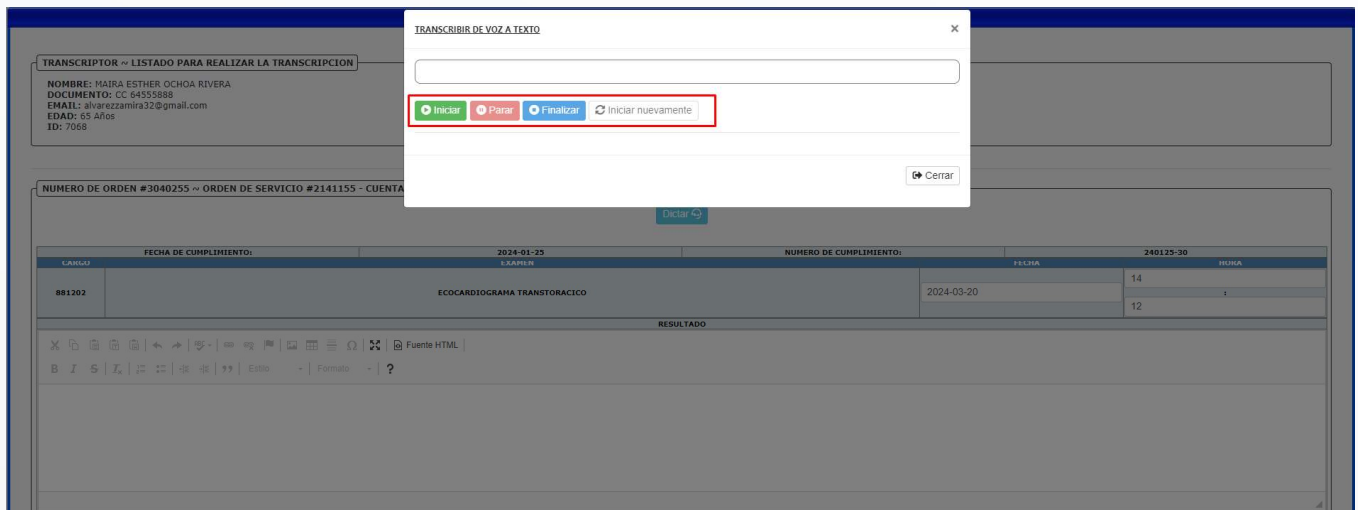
TRANSCRIPTOR ~ LISTADO PARA REALIZAR LA TRANSCRIPCION

NOMBRE: MAIRA ESTHER OCHOA RIVERA
DOCUMENTO: CC 64555888
EMAIL: alvarezzamira32@gmail.com
EDAD: 65 Años
ID: 7068

NUMERO DE ORDEN #3040255 ~ ORDEN DE SERVICIO #2141155 - CUENTA

TRANSCRIBIR DE VOZ A TEXTO

×

Iniciar Parar Finalizar Iniciar nuevamente

Cerrar

Dictar

| FECHA DE CUMPLIMIENTO: | 2024-01-25 | NUMERO DE CUMPLIMIENTO: | 240125-30 |
|---|---|---|---|

| CARGO | EXAMEN | FECHA | HORA |
|---|---|---|---|
| 881202 | ECOCARDIOGRAMA TRANSTORACICO | 2024-03-20 | 14 : 12 |

RESULTADO

Fuente HTML

B I S Estilo Formato ?